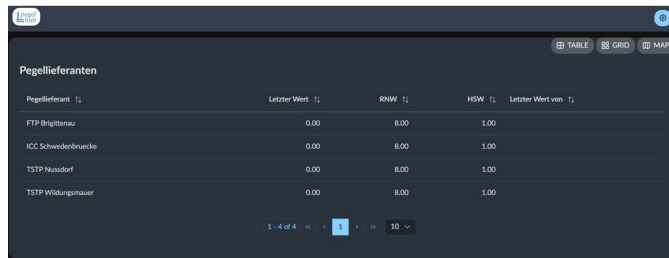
pegel hub

TABLE GRID MAP

Pegellieferanten

| Pegellieferant ⇅ | Letzter Wert ⇅ | RNW ⇅ | HSW ⇅ | Letzter Wert von ⇅ |
|---|---|---|---|---|
| FTP Brigittenau | 0.00 | 8.00 | 1.00 | |
| ICC Schwedenbruecke | 0.00 | 8.00 | 1.00 | |
| TSTP Nussdorf | 0.00 | 8.00 | 1.00 | |
| TSTP Wildungsmauer | 0.00 | 8.00 | 1.00 | |

1 - 4 of 4 « ‹ 1 › » 10